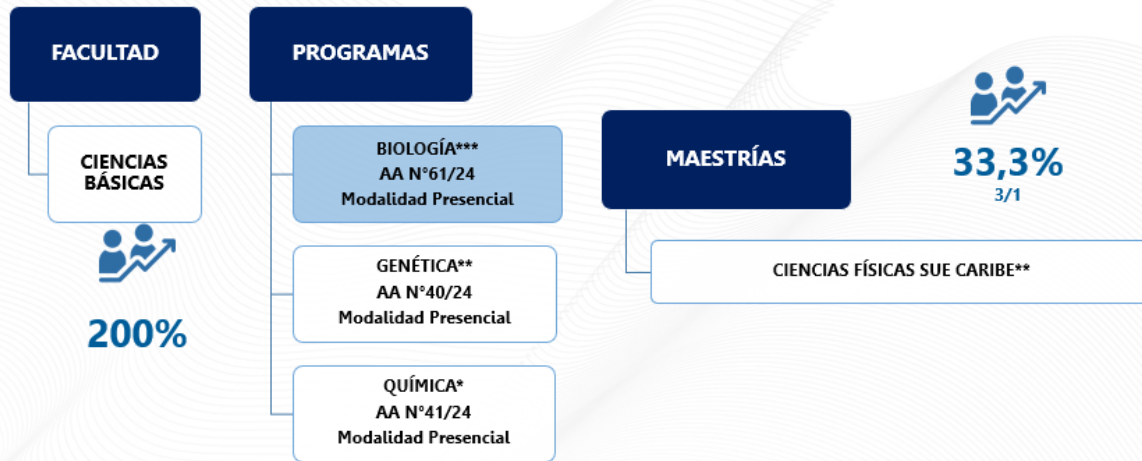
FACULTAD

CIENCIAS BÁSICAS

200%

PROGRAMAS

BIOLOGÍA***
AA N°61/24
Modalidad Presencial

GENÉTICA**
AA N°40/24
Modalidad Presencial

QUÍMICA*
AA N°41/24
Modalidad Presencial

MAESTRÍAS

33,3%
3/1

CIENCIAS FÍSICAS SUE CARIBE**